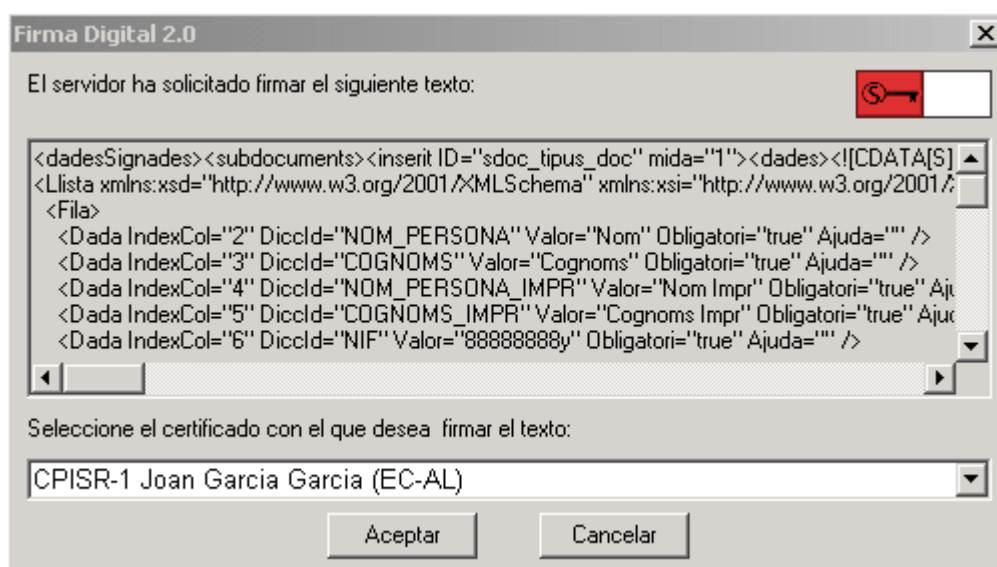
Firma Digital 2.0

El servidor ha solicitado firmar el siguiente texto:

<dadesSignades><subdocuments><inserit ID="sdoc_tipus_doc" mida="1"><dades><![CDATA[S]
<Llista xmlns:xsd="http://www.w3.org/2001/XMLSchema" xmlns:xsi="http://www.w3.org/2001/
<Fila>
<Dada IndexCol="2" DiccId="NOM_PERSONA" Valor="Nom" Obligatori="true" Ajuda="" />
<Dada IndexCol="3" DiccId="COGNOMS" Valor="Cognoms" Obligatori="true" Ajuda="" />
<Dada IndexCol="4" DiccId="NOM_PERSONA_IMPR" Valor="Nom Impr" Obligatori="true" Aju
<Dada IndexCol="5" DiccId="COGNOMS_IMPR" Valor="Cognoms Impr" Obligatori="true" Ajuc
<Dada IndexCol="6" DiccId="NIF" Valor="88888888y" Obligatori="true" Ajuda="" />

Seleccione el certificado con el que desea firmar el texto:

CPISR-1 Joan Garcia Garcia (EC-AL)

Aceptar Cancelar